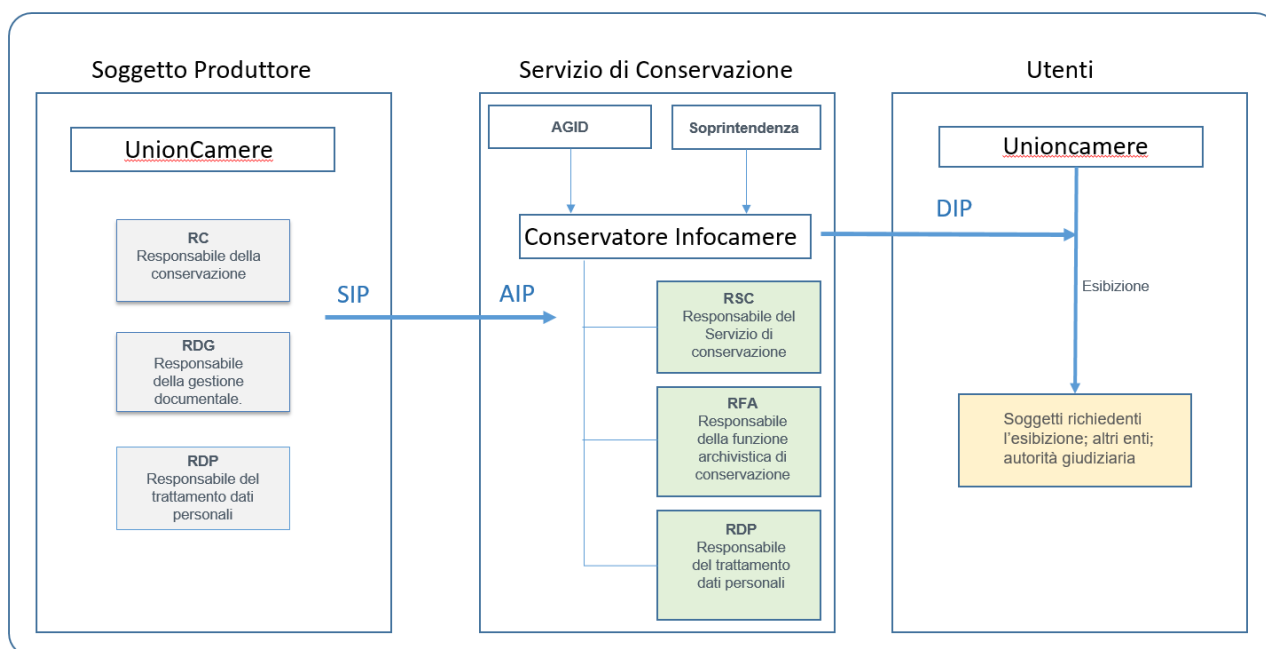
Soggetto Produttore

UnionCamere

RC
Responsabile della conservazione

RDG
Responsabile della gestione documentale.

RDP
Responsabile del trattamento dati personali

SIP

Servizio di Conservazione

AGID

Soprintendenza

Conservatore Infocamere

AIP

RSC
Responsabile del Servizio di conservazione

RFA
Responsabile della funzione archivistica di conservazione

RDP
Responsabile del trattamento dati personali

Utenti

Unioncamere

DIP

Esibizione

Soggetti richiedenti l'esibizione; altri enti; autorità giudiziaria